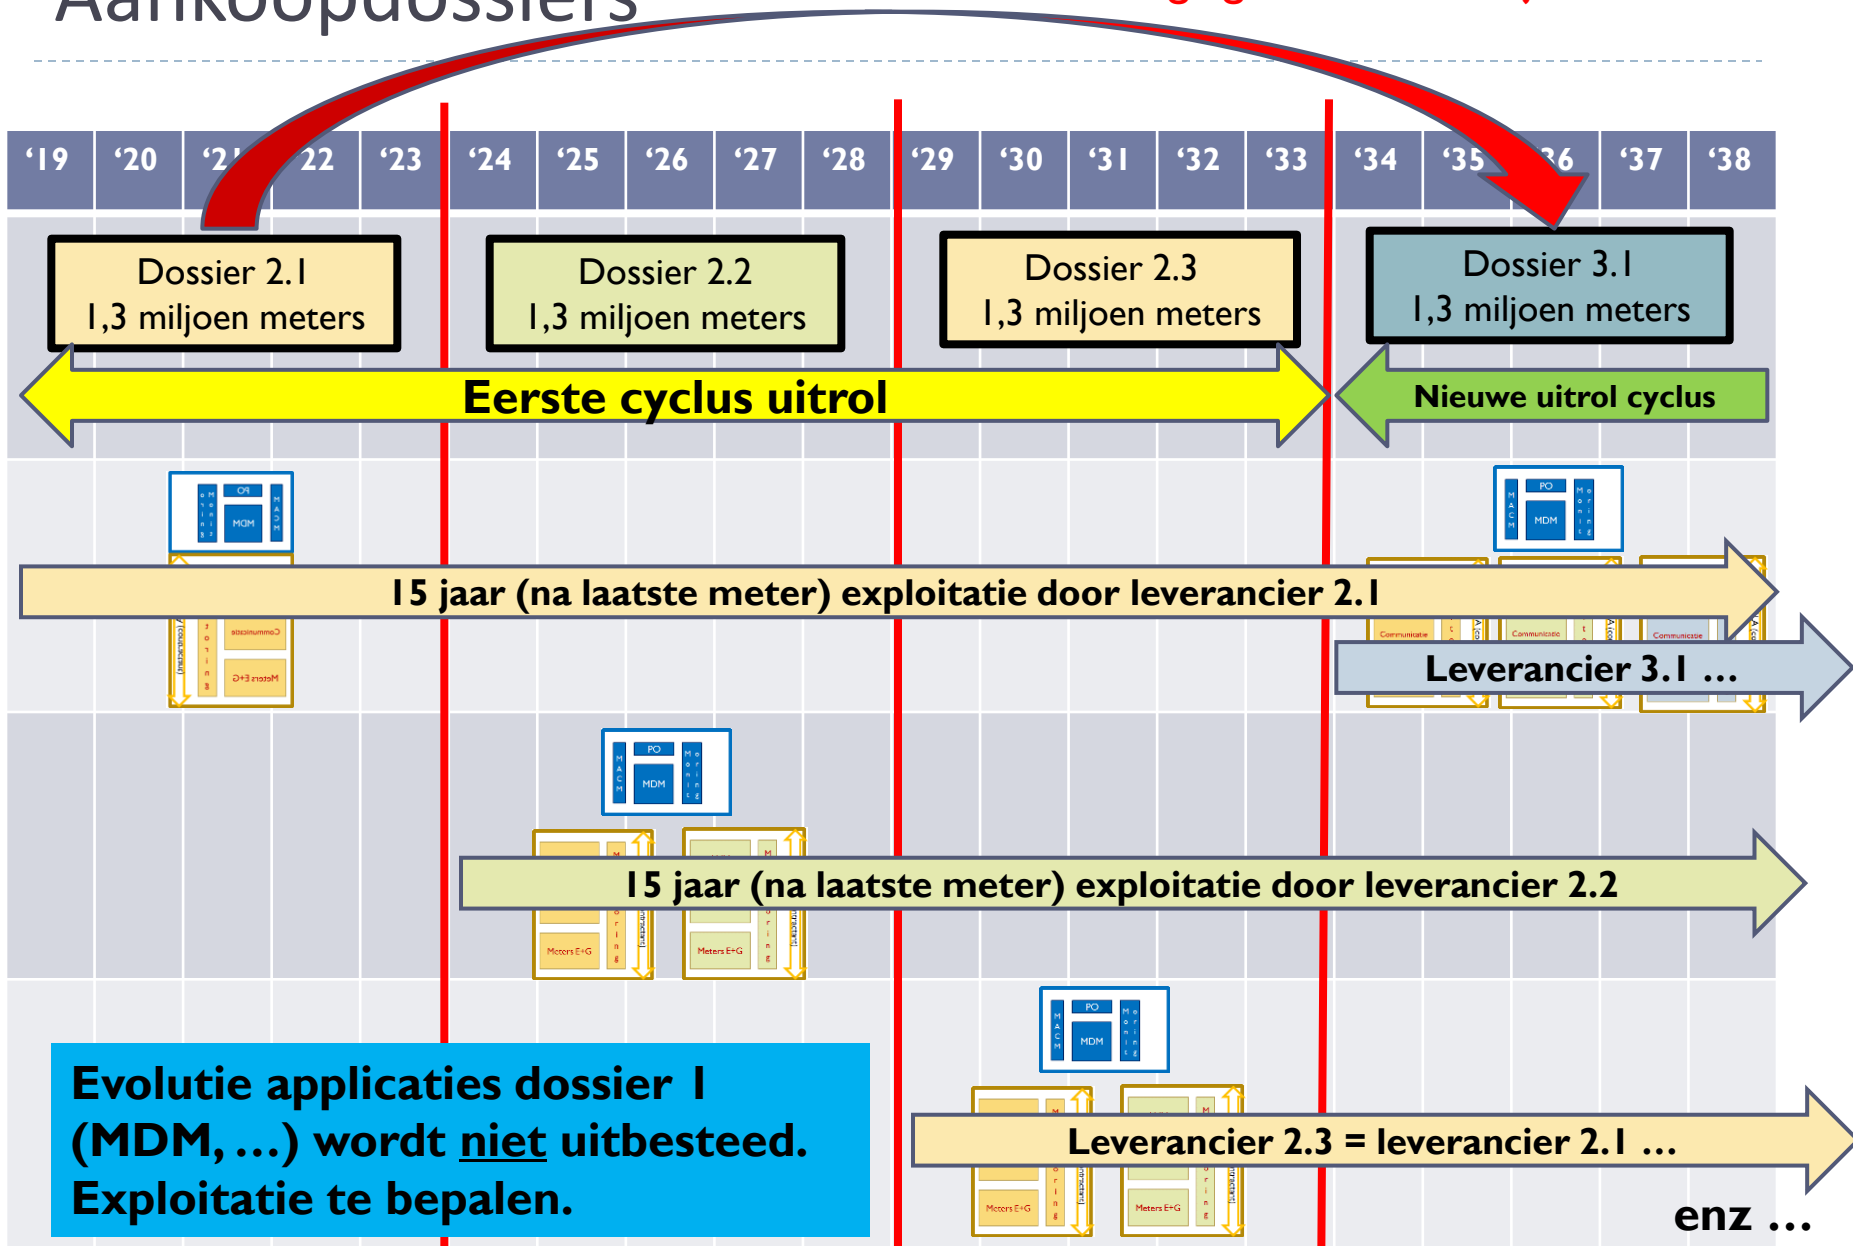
Aankoopdossiers

| '19 | '20 | '2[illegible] | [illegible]22 | '23 | '24 | '25 | '26 | '27 | '28 | '29 | '30 | '31 | '32 | '33 | '34 | '35 | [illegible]6 | '37 | '38 |
|---|---|---|---|---|---|---|---|---|---|---|---|---|---|---|---|---|---|---|---|

Dossier 2.1
1,3 miljoen meters

Dossier 2.2
1,3 miljoen meters

Dossier 2.3
1,3 miljoen meters

Dossier 3.1
1,3 miljoen meters

Eerste cyclus uitrol

Nieuwe uitrol cyclus

PO
MDM
MACM
Monitoring

15 jaar (na laatste meter) exploitatie door leverancier 2.1

Communicatie
Meters E+G

Leverancier 3.1 …

PO
MDM
MACM
Monitoring

Meters E+G
Meters E+G

15 jaar (na laatste meter) exploitatie door leverancier 2.2

PO
MDM
MACM
Monitoring

Evolutie applicaties dossier 1 (MDM, …) wordt niet uitbesteed. Exploitatie te bepalen.

Leverancier 2.3 = leverancier 2.1 …

Meters E+G
Meters E+G

enz …